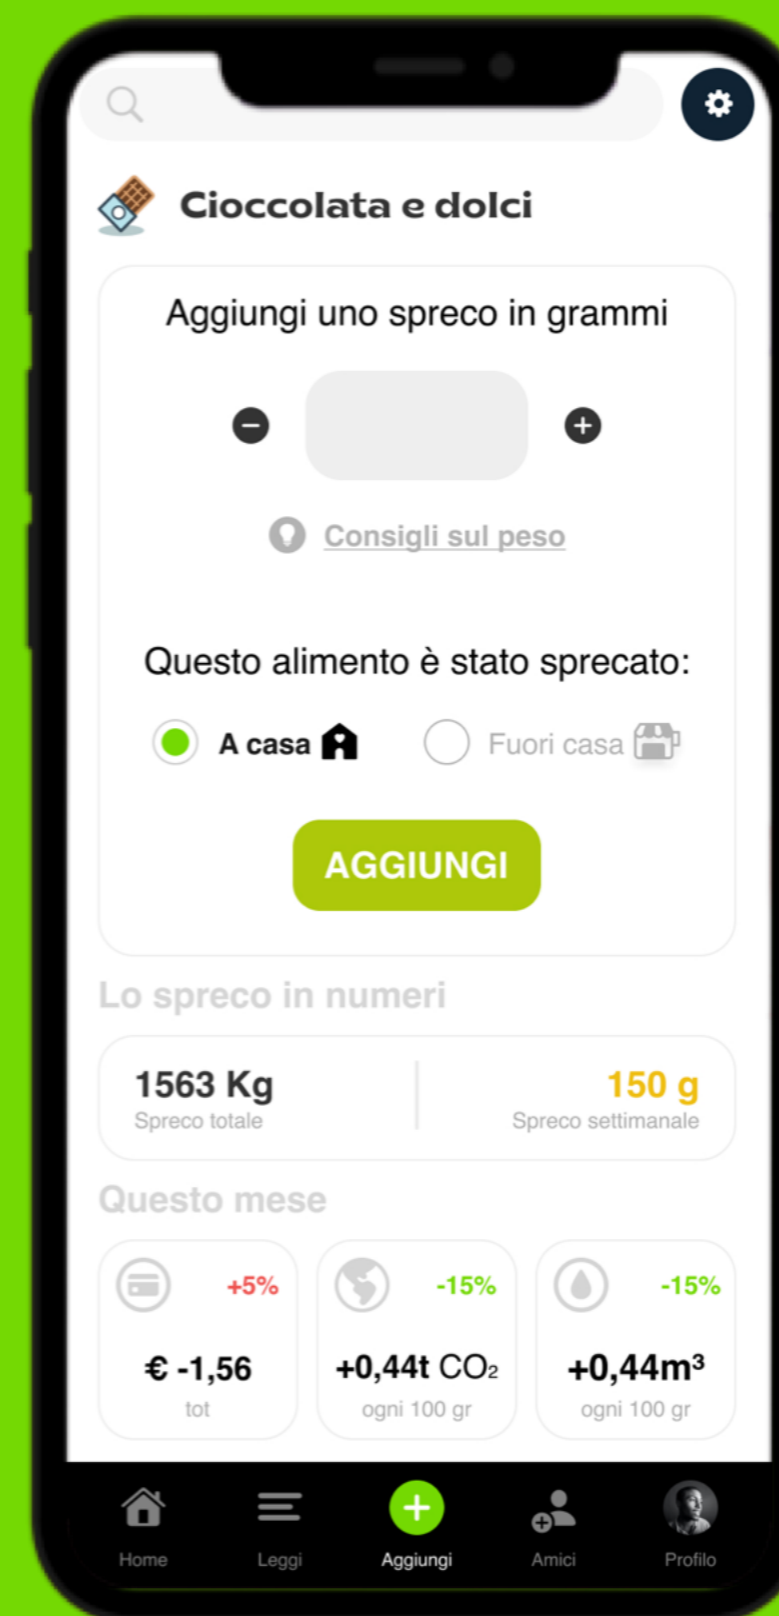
Cioccolata e dolci

Aggiungi uno spreco in grammi

Consigli sul peso

Questo alimento è stato sprecato:

A casa

Fuori casa

AGGIUNGI

Lo spreco in numeri

1563 Kg
Spreco totale

150 g
Spreco settimanale

Questo mese

+5%
€ -1,56
tot

-15%
+0,44t $CO_2$
ogni 100 gr

-15%
+0,44$m^3$
ogni 100 gr

Home
Leggi
Aggiungi
Amici
Profilo